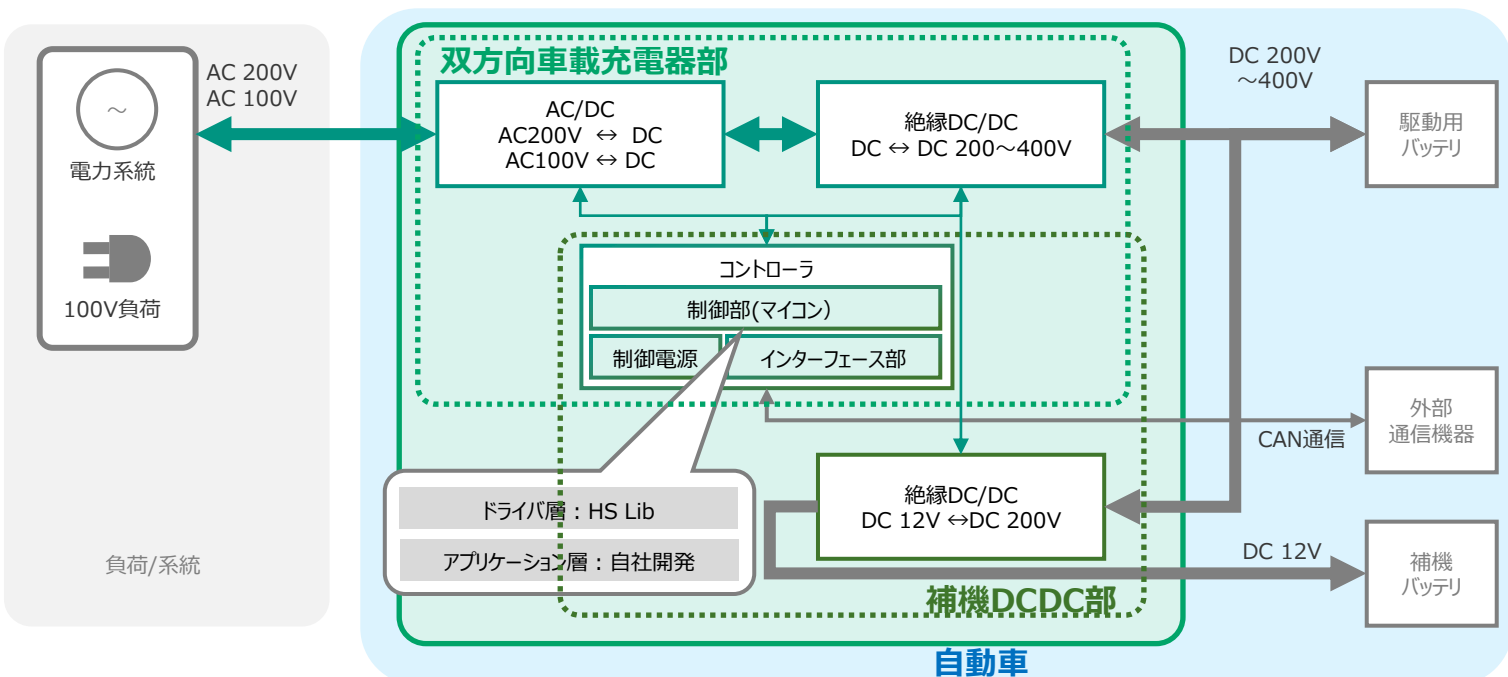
~
電力系統

100V負荷

負荷/系統

AC 200V
AC 100V

双方向車載充電器部

AC/DC
AC200V ↔ DC
AC100V ↔ DC

絶縁DC/DC
DC ↔ DC 200～400V

DC 200V
～400V

駆動用
バッテリ

コントローラ

制御部(マイコン)

制御電源

インターフェース部

外部
通信機器

CAN通信

ドライバ層：HS Lib

アプリケーション層：自社開発

絶縁DC/DC
DC 12V ↔DC 200V

DC 12V

補機
バッテリ

補機DCDC部

自動車